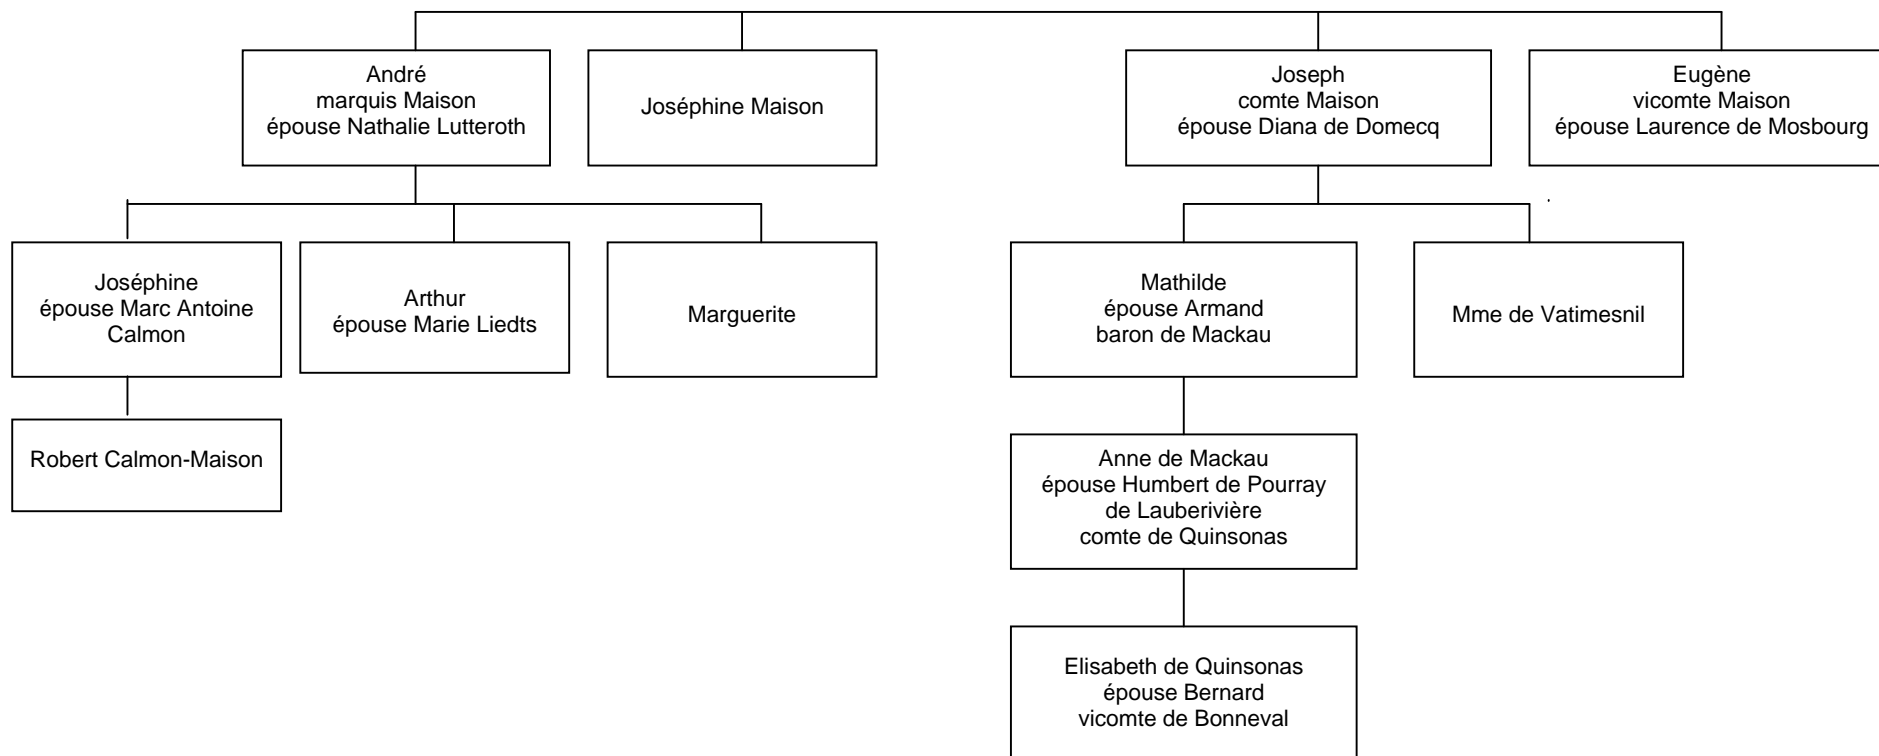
André
marquis Maison
épouse Nathalie Lutteroth

Joséphine Maison

Joseph
comte Maison
épouse Diana de Domecq

Eugène
vicomte Maison
épouse Laurence de Mosbourg

Joséphine
épouse Marc Antoine Calmon

Arthur
épouse Marie Liedts

Marguerite

Mathilde
épouse Armand
baron de Mackau

Mme de Vatimesnil

Robert Calmon-Maison

Anne de Mackau
épouse Humbert de Pourray de Lauberivière
comte de Quinsonas

Elisabeth de Quinsonas
épouse Bernard
vicomte de Bonneval